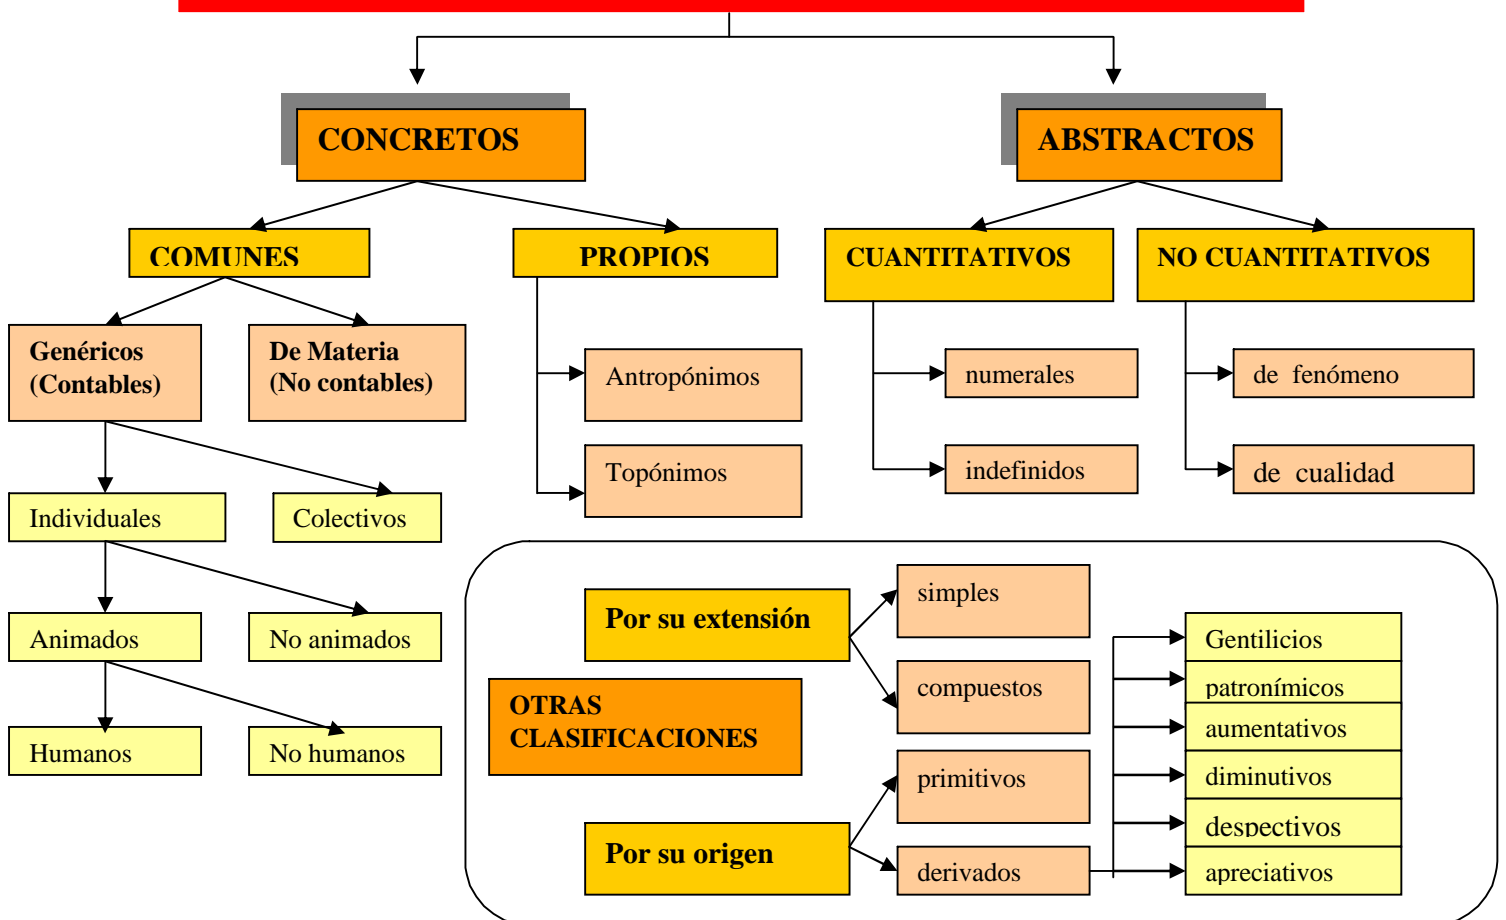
CONCRETOS

ABSTRACTOS

COMUNES

PROPIOS

CUANTITATIVOS

NO CUANTITATIVOS

Genéricos (Contables)

De Materia (No contables)

Antropónimos

Topónimos

numerales

indefinidos

de fenómeno

de cualidad

Individuales

Colectivos

Animados

No animados

Humanos

No humanos

Por su extensión

simples

compuestos

OTRAS CLASIFICACIONES

Por su origen

primitivos

derivados

Gentilicios

patronímicos

aumentativos

diminutivos

despectivos

apreciativos